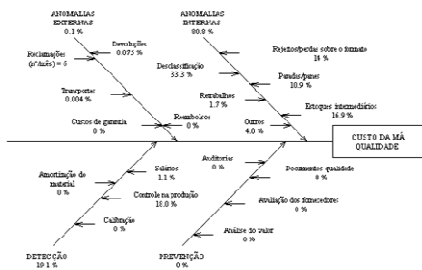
ANOMALIAS EXTERNAS
0.1 %

ANOMALIAS INTERNAS
80.8 %

Devoluções
0.075 %

Reclamações
(nº/Anos) = 5

Transporte
0.004 %

Custos de garantia
0 %

Desclassificação
55.5 %

Retrabalhos
1.7 %

Reembolsos
0 %

Rejeitos/perdas sobre o formato
1 %

Paradas/panes
10.9 %

Estoques intermediários
16.9 %

Outros
4.0 %

CUSTO DA MÁ QUALIDADE

Amortização de material
8 %

Salários
1.1 %

Controle na produção
18.0 %

Calibração
0 %

Auditorias
0 %

Documentos qualidade
0 %

Avaliação dos fornecedores
0 %

Análise do valor
0 %

DETECÇÃO
19.1 %

PREVENÇÃO
0 %